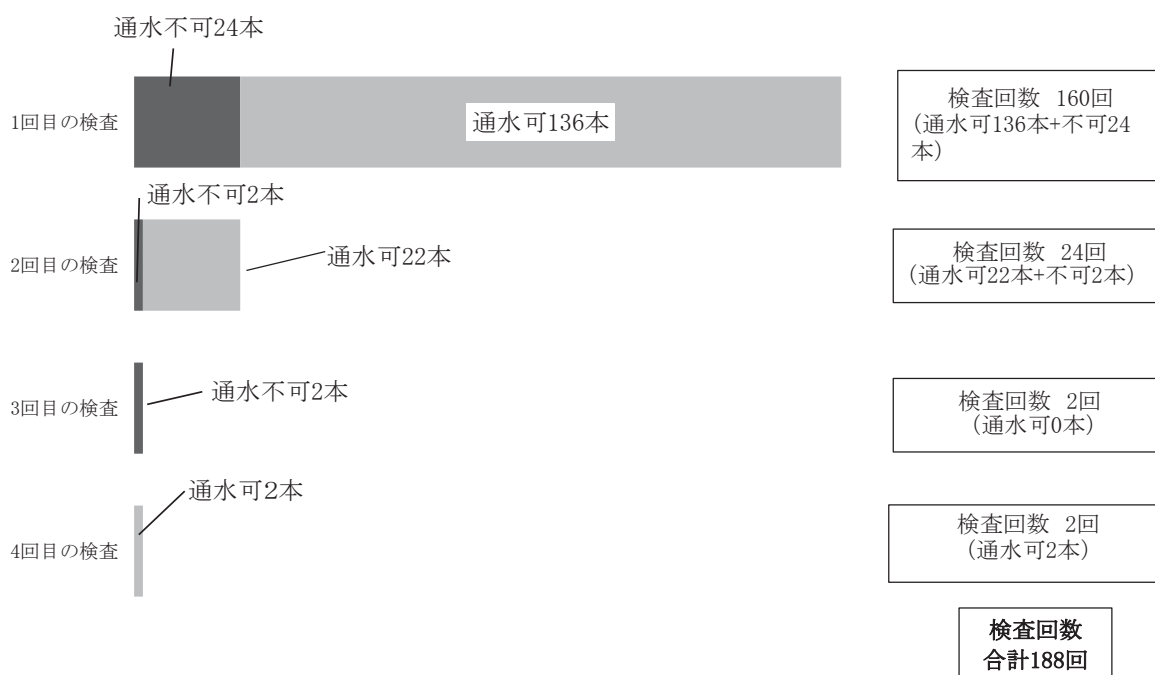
通水不可24本

1回目の検査

通水可136本

検査回数 160回
(通水可136本+不可24本)

通水不可2本

2回目の検査

通水可22本

検査回数 24回
(通水可22本+不可2本)

3回目の検査

通水不可2本

検査回数 2回
(通水可0本)

通水可2本

4回目の検査

検査回数 2回
(通水可2本)

検査回数
合計188回